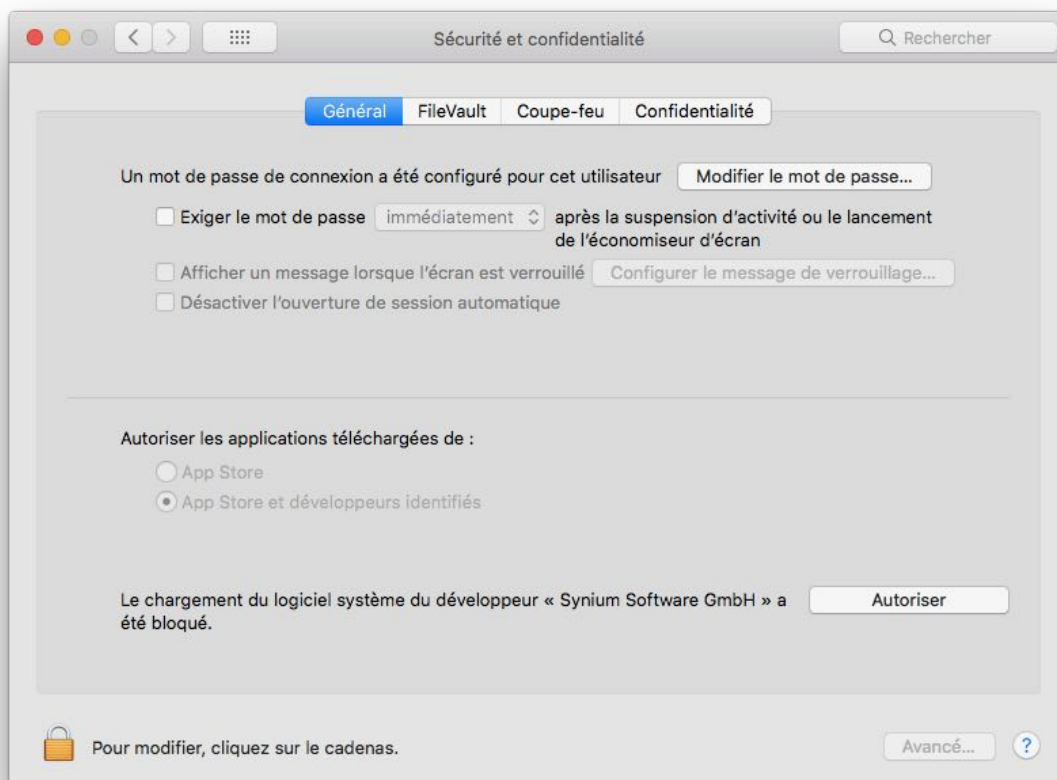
Sécurité et confidentialité

Rechercher

Général | FileVault | Coupe-feu | Confidentialité

Un mot de passe de connexion a été configuré pour cet utilisateur

Modifier le mot de passe...

Exiger le mot de passe immédiatement après la suspension d'activité ou le lancement de l'économiseur d'écran

Afficher un message lorsque l'écran est verrouillé

Configurer le message de verrouillage...

Désactiver l'ouverture de session automatique

Autoriser les applications téléchargées de :

App Store

App Store et développeurs identifiés

Le chargement du logiciel système du développeur « Synium Software GmbH » a été bloqué.

Autoriser

Pour modifier, cliquez sur le cadenas.

Avancé...

?